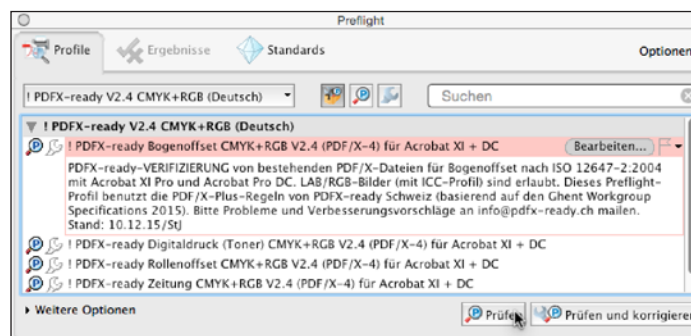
Preflight

Profile Ergebnisse Standards Optionen

! PDFX-ready V2.4 CMYK+RGB (Deutsch)

Suchen

▼ ! PDFX-ready V2.4 CMYK+RGB (Deutsch)

! PDFX-ready Bogenoffset CMYK+RGB V2.4 (PDF/X-4) für Acrobat XI + DC

Bearbeiten...

PDFX-ready-VERIFIZIERUNG von bestehenden PDF/X-Dateien für Bogenoffset nach ISO 12647-2:2004 mit Acrobat XI Pro und Acrobat Pro DC. LAB/RGB-Bilder (mit ICC-Profil) sind erlaubt. Dieses Preflight-Profil benutzt die PDF/X-Plus-Regeln von PDFX-ready Schweiz (basierend auf den Ghent Workgroup Specifications 2015). Bitte Probleme und Verbesserungsvorschläge an info@pdfx-ready.ch mailen. Stand: 10.12.15/StJ

! PDFX-ready Digitaldruck (Toner) CMYK+RGB V2.4 (PDF/X-4) für Acrobat XI + DC

! PDFX-ready Rollenoffset CMYK+RGB V2.4 (PDF/X-4) für Acrobat XI + DC

! PDFX-ready Zeitung CMYK+RGB V2.4 (PDF/X-4) für Acrobat XI + DC

▸ Weitere Optionen

Prüfen

Prüfen und korrigieren